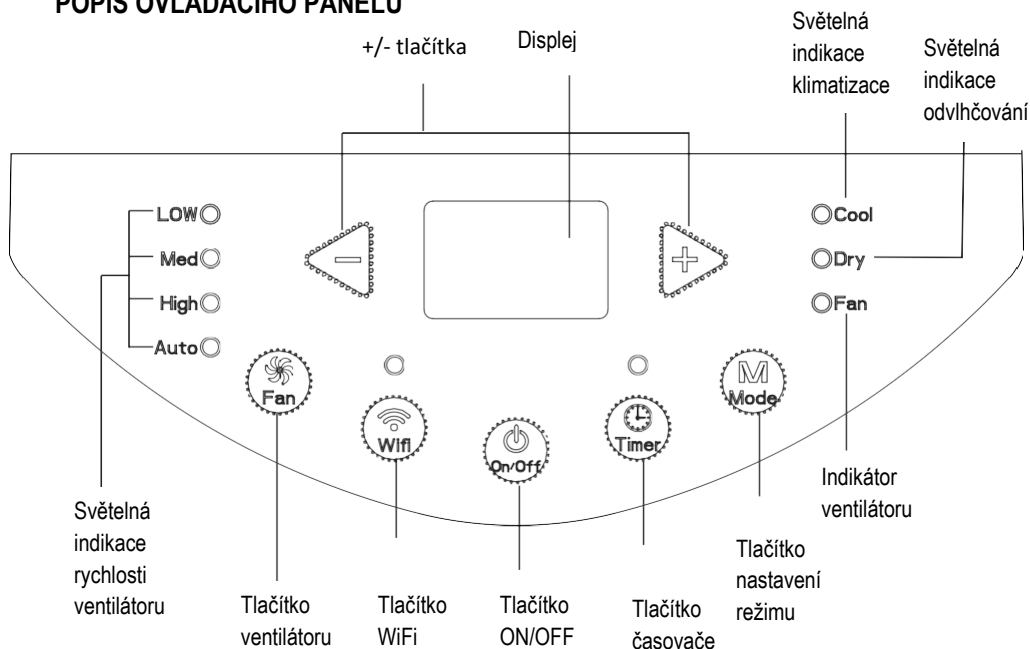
POPIS OVLÁDACÍHO PANELU

+/- tlačítka

Displej

Světelná indikace klimatizace

Světelná indikace odvlhčování

LOW

Med

High

Auto

Cool

Dry

Fan

Fan

Wifi

On/Off

Timer

Mode

Světelná indikace rychlosti ventilátoru

Tlačítko ventilátoru

Tlačítko WiFi

Tlačítko ON/OFF

Tlačítko časovače

Tlačítko nastavení režimu

Indikátor ventilátoru